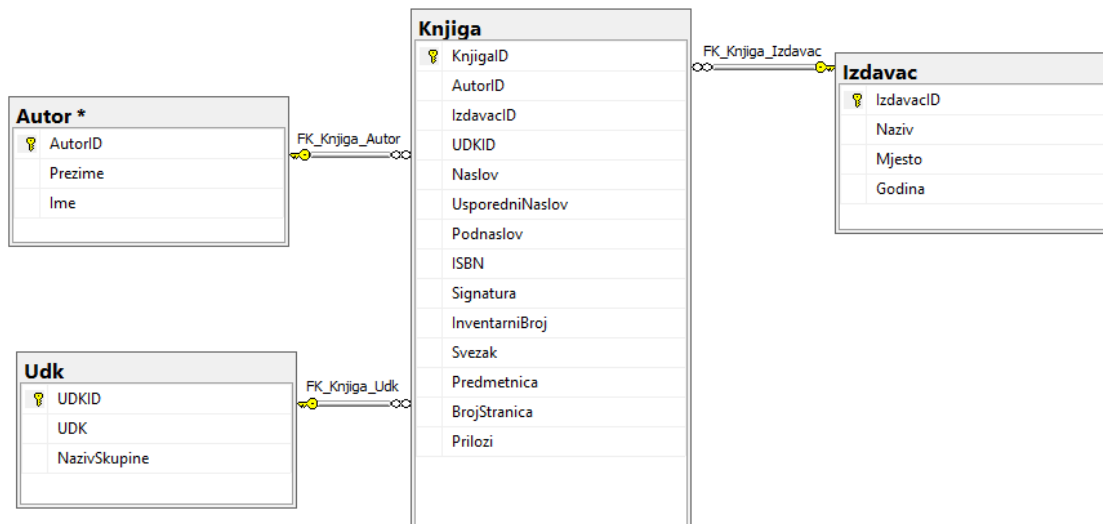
Autor *
AutorID
Prezime
Ime

FK_Knjiga_Autor

Udk
UDKID
UDK
NazivSkupine

FK_Knjiga_Udk

Knjiga
KnjigaID
AutorID
IzdavacID
UDKID
Naslov
UsporedniNaslov
Podnaslov
ISBN
Signatura
InventarniBroj
Svezak
Predmetnica
BrojStranica
Prilozi

FK_Knjiga_Izdavac

Izdavac
IzdavacID
Naziv
Mjesto
Godina